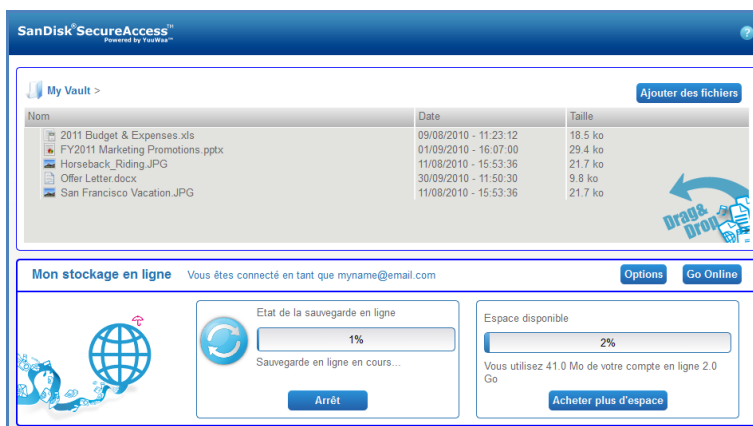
SanDisk® SecureAccess™
Powered by YouWee™

?

My Vault >

Ajouter des fichiers

| Nom | Date | Taille |
|---|---|---|
| 2011 Budget & Expenses.xls | 09/08/2010 - 11:23:12 | 18.5 ko |
| FY2011 Marketing Promotions.pptx | 01/09/2010 - 16:07:00 | 29.4 ko |
| Horseback_Riding.JPG | 11/08/2010 - 15:53:36 | 21.7 ko |
| Offer Letter.docx | 30/09/2010 - 11:50:30 | 9.8 ko |
| San Francisco Vacation.JPG | 11/08/2010 - 15:53:36 | 21.7 ko |

Drag & Drop

Mon stockage en ligne
Vous êtes connecté en tant que myname@email.com

Options
Go Online

Etat de la sauvegarde en ligne
1%
Sauvegarde en ligne en cours...
Arrêt

Espace disponible
2%
Vous utilisez 41.0 Mo de votre compte en ligne 2.0 Go
Acheter plus d'espace